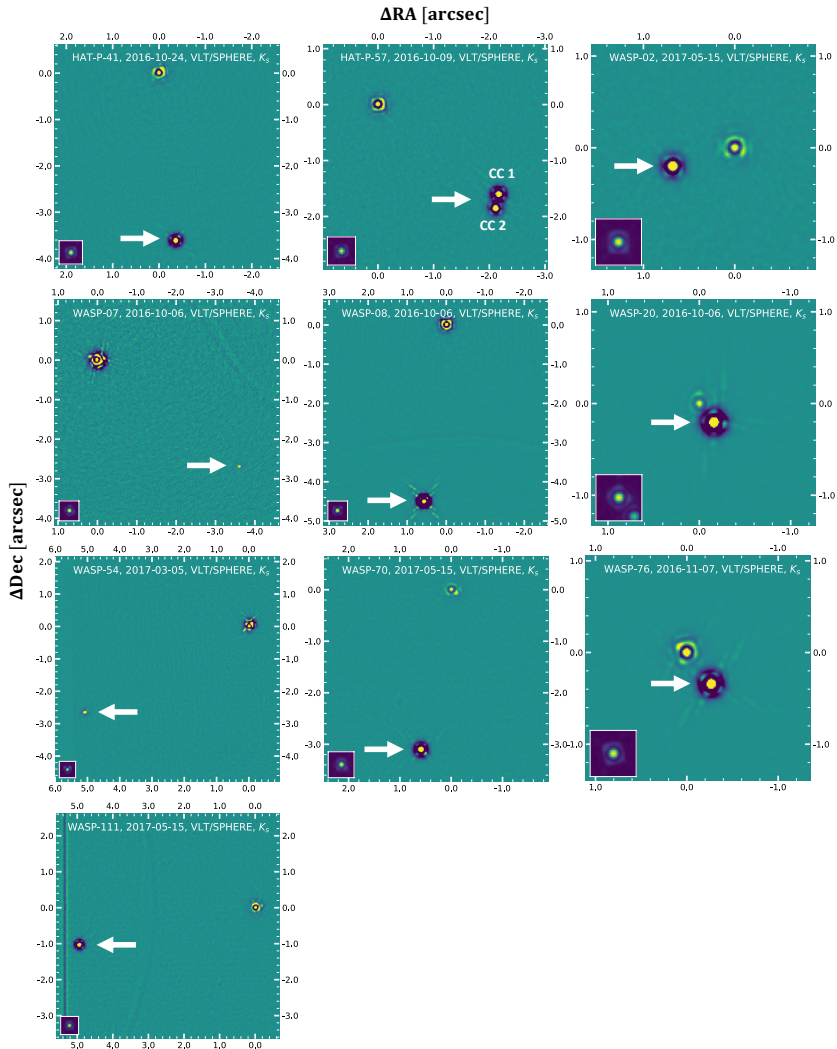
ΔRA [arcsec]

ΔDec [arcsec]

HAT-P-41, 2016-10-24, VLT/SPHERE, $K_s$

2.0 1.0 0.0 -1.0 -2.0

0.0 -1.0 -2.0 -3.0 -4.0

HAT-P-57, 2016-10-09, VLT/SPHERE, $K_s$

CC 1

CC 2

0.0 -1.0 -2.0 -3.0

1.0 0.0 -1.0 -2.0

WASP-02, 2017-05-15, VLT/SPHERE, $K_s$

1.0 0.0

0.0 -1.0

WASP-07, 2016-10-06, VLT/SPHERE, $K_s$

1.0 0.0 -1.0 -2.0 -3.0 -4.0

1.0 0.0 -1.0 -2.0 -3.0 -4.0

WASP-08, 2016-10-06, VLT/SPHERE, $K_s$

3.0 2.0 1.0 0.0 -1.0 -2.0

0.0 -1.0 -2.0 -3.0 -4.0 -5.0

WASP-20, 2016-10-06, VLT/SPHERE, $K_s$

1.0 0.0 -1.0

1.0 0.0 -1.0

WASP-54, 2017-03-05, VLT/SPHERE, $K_s$

6.0 5.0 4.0 3.0 2.0 1.0 0.0

2.0 1.0 0.0 -1.0 -2.0 -3.0 -4.0

WASP-70, 2017-05-15, VLT/SPHERE, $K_s$

2.0 1.0 0.0 -1.0

0.0 -1.0 -2.0 -3.0

WASP-76, 2016-11-07, VLT/SPHERE, $K_s$

1.0 0.0 -1.0

1.0 0.0 -1.0

WASP-111, 2017-05-15, VLT/SPHERE, $K_s$

5.0 4.0 3.0 2.0 1.0 0.0

2.0 1.0 0.0 -1.0 -2.0 -3.0